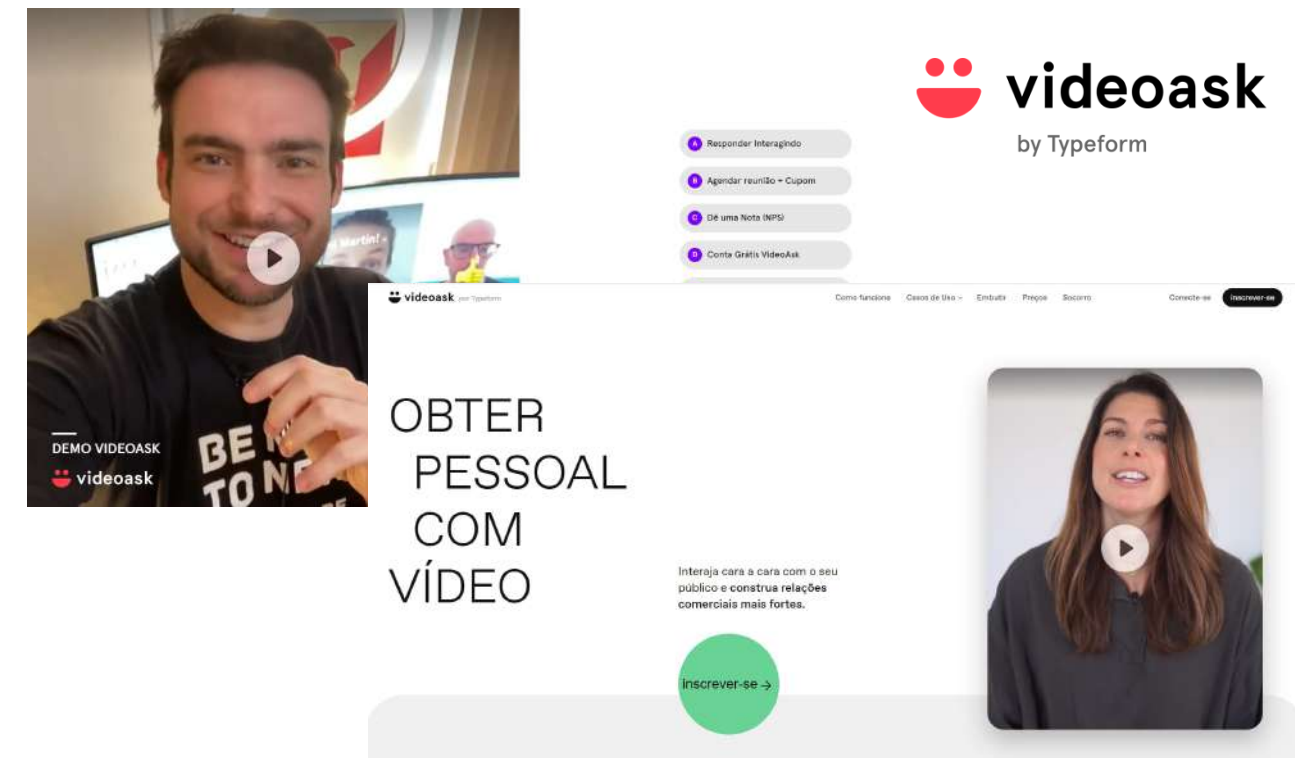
videoask
by Typeform

Martin!

DEMO VIDEOASK
videoask

A Responder Interagindo
B Agendar reunião + Cupom
C Dê uma Nota (NPS)
D Conta Grátis VideoAsk

videoask por Typeform
Como funciona
Casos de Uso
Embutir
Preços
Socorro
Conecte-se
Inscrever-se

OBTER
PESSOAL
COM
VÍDEO

Interaja cara a cara com o seu público e construa relações comerciais mais fortes.

inscrever-se →